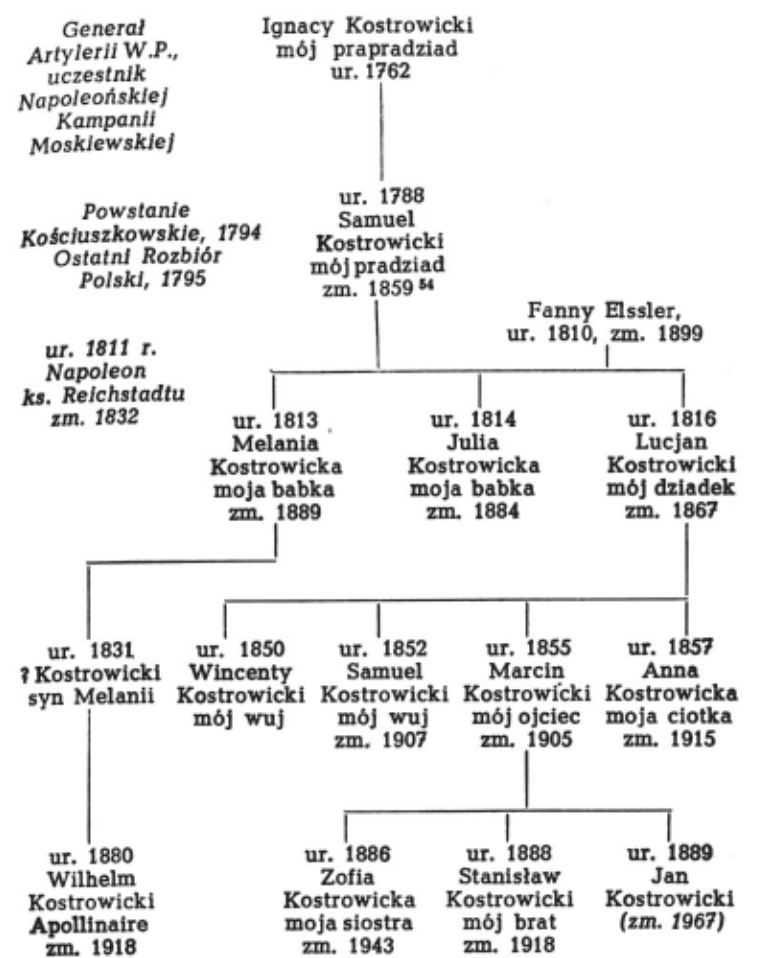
Generał Artylerii W.P., uczestnik Napoleońskiej Kampanii Moskiewskiej

Ignacy Kostrowicki
mój prapradziad
ur. 1762

Powstanie Kościuszkowskie, 1794
Ostatni Rozbiór Polski, 1795

ur. 1788
Samuel
Kostrowicki
mój pradziad
zm. 1859 $^{54}$

Fanny Elssler,
ur. 1810, zm. 1899

ur. 1811 r.
Napoleon
ks. Reichstadtu
zm. 1832

ur. 1813
Melania
Kostrowicka
moja babka
zm. 1889

ur. 1814
Julia
Kostrowicka
moja babka
zm. 1884

ur. 1816
Lucjan
Kostrowicki
mój dziadek
zm. 1867

ur. 1831
? Kostrowicki
syn Melanii

ur. 1850
Wincenty
Kostrowicki
mój wuj

ur. 1852
Samuel
Kostrowicki
mój wuj
zm. 1907

ur. 1855
Marcin
Kostrowicki
mój ojciec
zm. 1905

ur. 1857
Anna
Kostrowicka
moja ciotka
zm. 1915

ur. 1880
Wilhelm
Kostrowicki
Apollinaire
zm. 1918

ur. 1886
Zofia
Kostrowicka
moja siostra
zm. 1943

ur. 1888
Stanisław
Kostrowicki
mój brat
zm. 1918

ur. 1889
Jan
Kostrowicki
(zm. 1967)